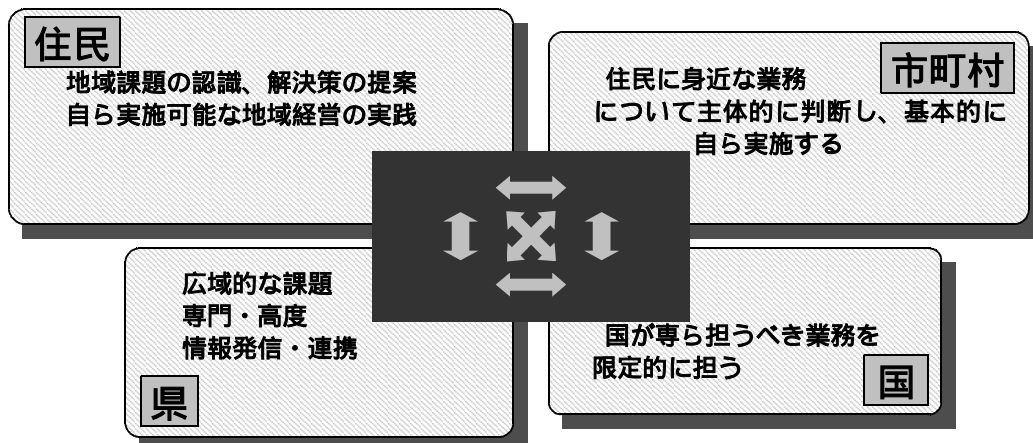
住民

地域課題の認識、解決策の提案
自ら実施可能な地域経営の実践

市町村

住民に身近な業務
について主体的に判断し、基本的に
自ら実施する

広域的な課題
専門・高度
情報発信・連携

県

国が専ら担うべき業務を
限定的に担う

国